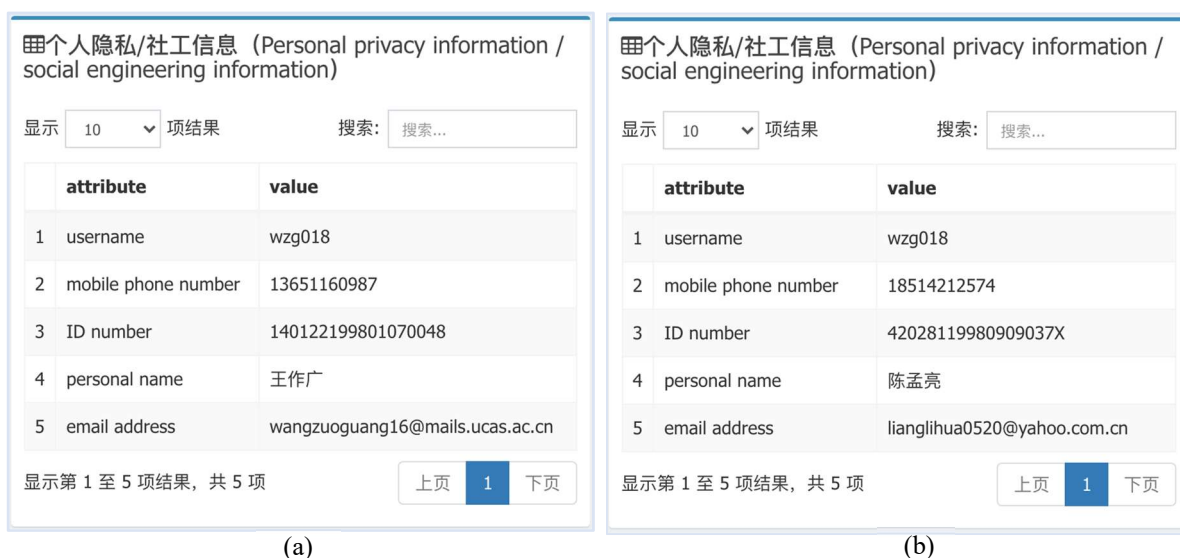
田个人隐私/社工信息（Personal privacy information / social engineering information）

显示 10 项结果 搜索: 搜索...

| | attribute | value |
|---|---|---|
| 1 | username | wzg018 |
| 2 | mobile phone number | 13651160987 |
| 3 | ID number | 140122199801070048 |
| 4 | personal name | 王作广 |
| 5 | email address | wangzuoguang16@mails.ucas.ac.cn |

显示第 1 至 5 项结果，共 5 项

上页 1 下页

(a)

田个人隐私/社工信息（Personal privacy information / social engineering information）

显示 10 项结果 搜索: 搜索...

| | attribute | value |
|---|---|---|
| 1 | username | wzg018 |
| 2 | mobile phone number | 18514212574 |
| 3 | ID number | 42028119980909037X |
| 4 | personal name | 陈孟亮 |
| 5 | email address | lianglihua0520@yahoo.com.cn |

显示第 1 至 5 项结果，共 5 项

上页 1 下页

(b)